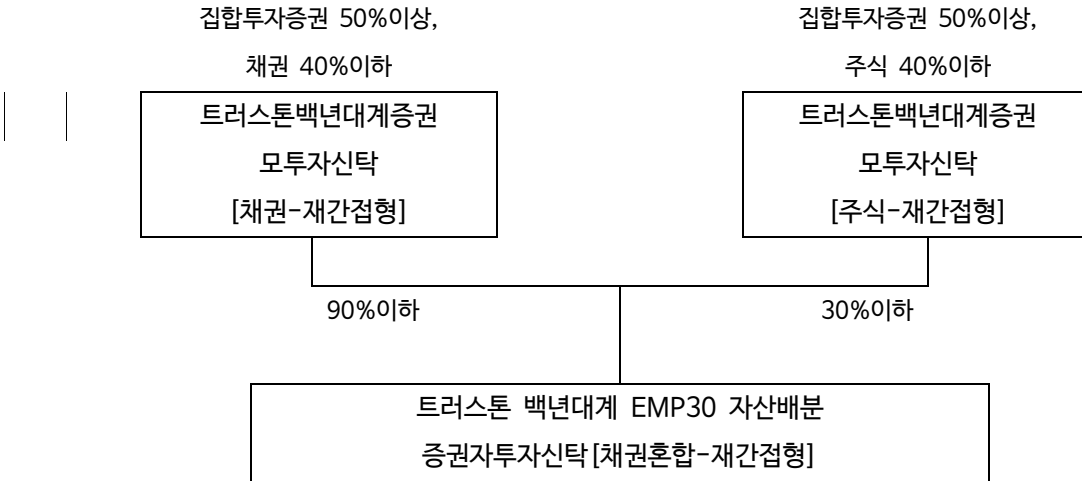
집합투자증권 50%이상,
채권 40%이하

트러스톤백년대계증권
모투자신탁
[채권-재간접형]

집합투자증권 50%이상,
주식 40%이하

트러스톤백년대계증권
모투자신탁
[주식-재간접형]

90%이하

30%이하

트러스톤 백년대계 EMP30 자산배분
증권자투자신탁[채권혼합-재간접형]